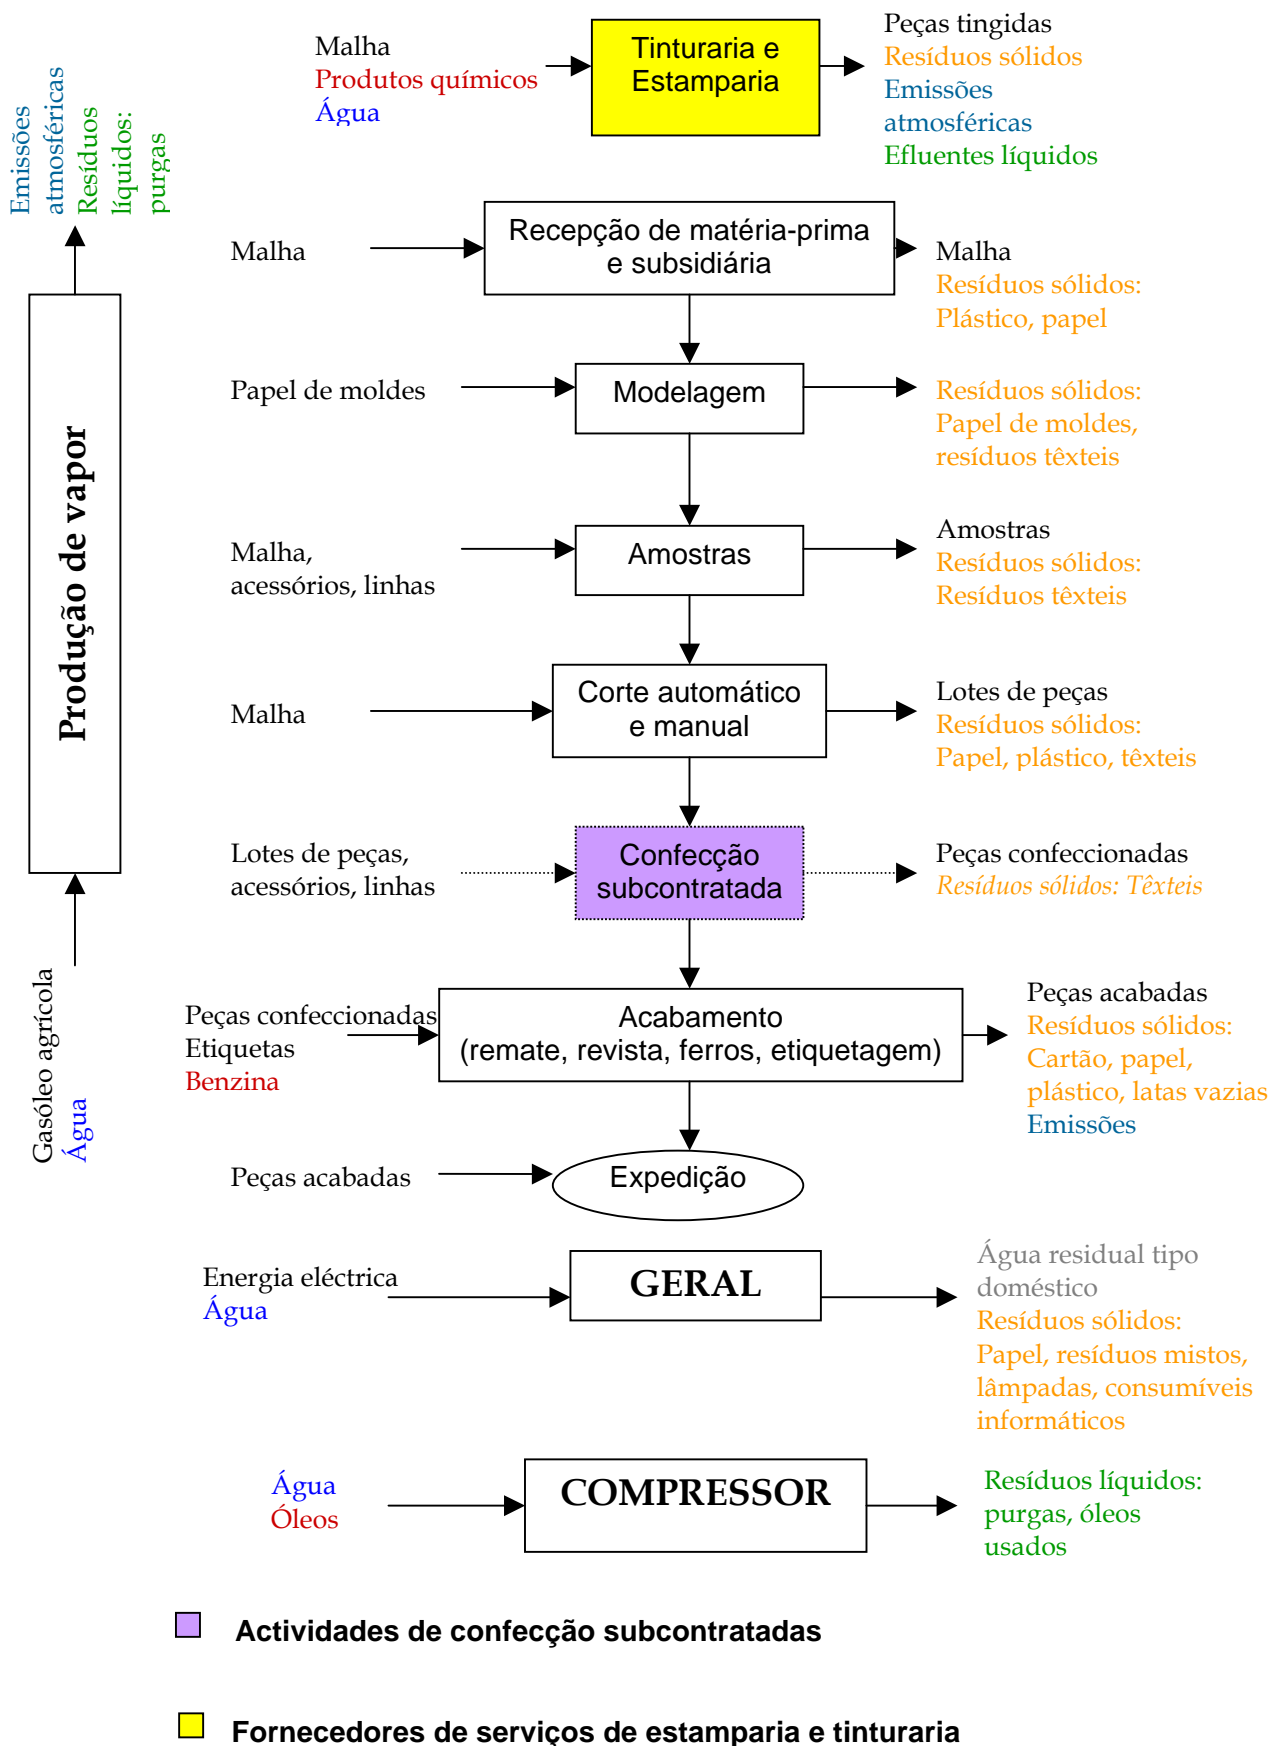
Emissões atmosféricas
Resíduos líquidos: purgas

Malha
Produtos químicos
Água

Tinturaria e Estamparia

Peças tingidas
Resíduos sólidos
Emissões atmosféricas
Efluentes líquidos

Malha

Recepção de matéria-prima e subsidiária

Malha
Resíduos sólidos: Plástico, papel

Papel de moldes

Modelagem

Resíduos sólidos: Papel de moldes, resíduos têxteis

Malha, acessórios, linhas

Amostras

Amostras
Resíduos sólidos: Resíduos têxteis

Malha

Corte automático e manual

Lotes de peças
Resíduos sólidos: Papel, plástico, têxteis

Lotes de peças, acessórios, linhas

Confecção subcontratada

Peças confeccionadas
Resíduos sólidos: Têxteis

Peças confeccionadas
Etiquetas
Benzina

Acabamento (remate, revista, ferros, etiquetagem)

Peças acabadas
Resíduos sólidos: Cartão, papel, plástico, latas vazias
Emissões

Peças acabadas

Expedição

Produção de vapor

Gasóleo agrícola
Água

Energia eléctrica
Água

GERAL

Água residual tipo doméstico
Resíduos sólidos: Papel, resíduos mistos, lâmpadas, consumíveis informáticos

Água
Óleos

COMPRESSOR

Resíduos líquidos: purgas, óleos usados

Actividades de confecção subcontratadas

Fornecedores de serviços de estamparia e tinturaria